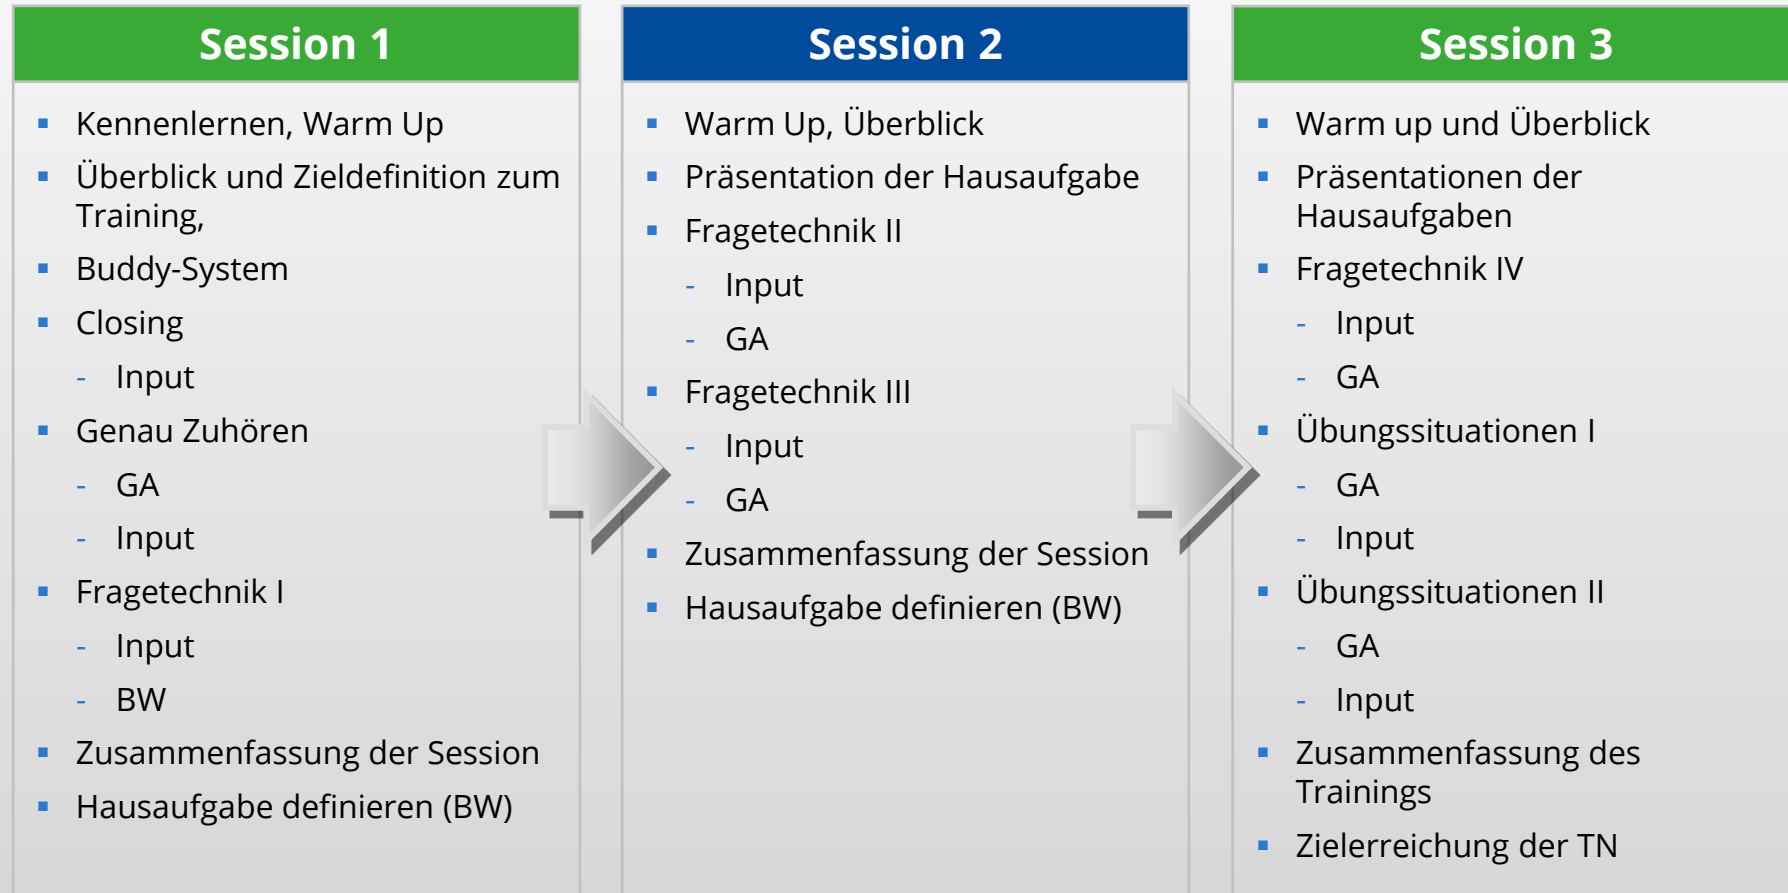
Session 1

- Kennenlernen, Warm Up
- Überblick und Zieldefinition zum Training,
- Buddy-System
- Closing
  - Input
- Genau Zuhören
  - GA
  - Input
- Fragetechnik I
  - Input
  - BW
- Zusammenfassung der Session
- Hausaufgabe definieren (BW)

Session 2

- Warm Up, Überblick
- Präsentation der Hausaufgabe
- Fragetechnik II
  - Input
  - GA
- Fragetechnik III
  - Input
  - GA
- Zusammenfassung der Session
- Hausaufgabe definieren (BW)

Session 3

- Warm up und Überblick
- Präsentationen der Hausaufgaben
- Fragetechnik IV
  - Input
  - GA
- Übungssituationen I
  - GA
  - Input
- Übungssituationen II
  - GA
  - Input
- Zusammenfassung des Trainings
- Zielerreichung der TN